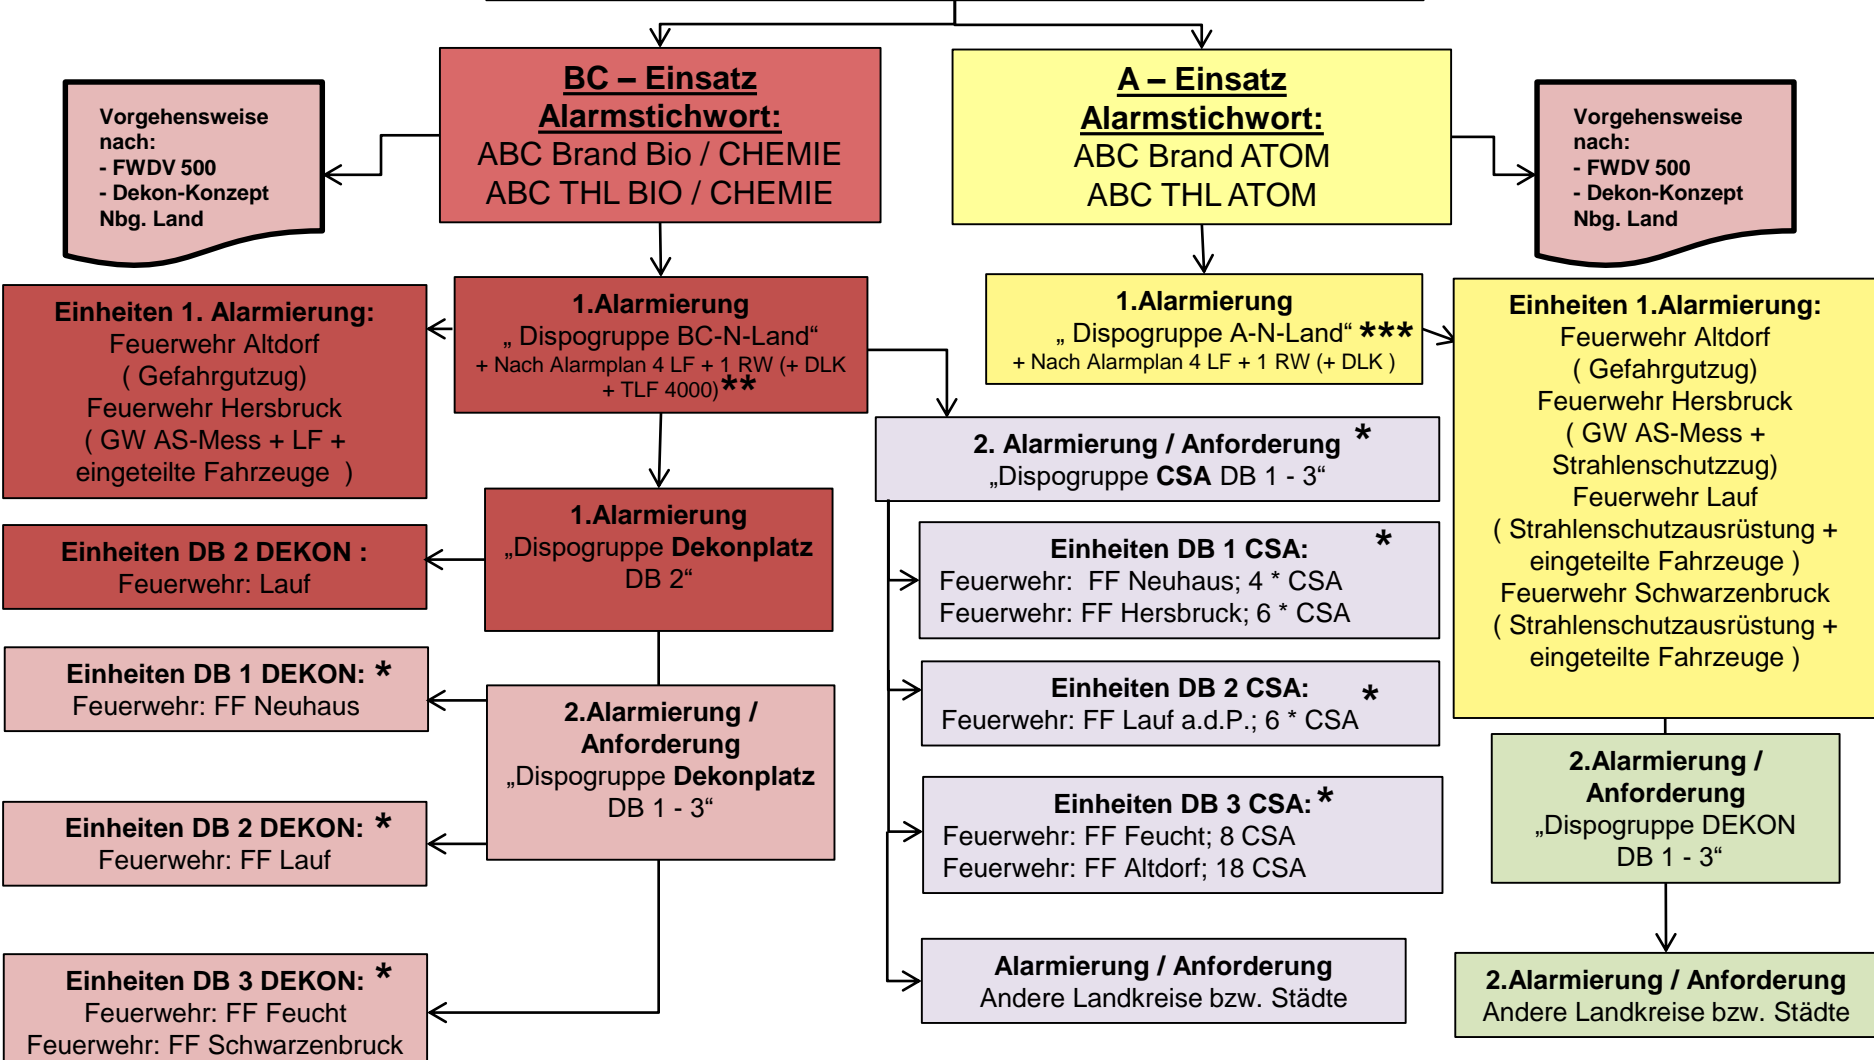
Vorgehensweise nach:
- FWDV 500
- Dekon-Konzept Nbg. Land

BC – Einsatz
Alarmstichwort:
ABC Brand Bio / CHEMIE
ABC THL BIO / CHEMIE

A – Einsatz
Alarmstichwort:
ABC Brand ATOM
ABC THL ATOM

Vorgehensweise nach:
- FWDV 500
- Dekon-Konzept Nbg. Land

Einheiten 1. Alarmierung:
Feuerwehr Altdorf
( Gefahrgutzug)
Feuerwehr Hersbruck
( GW AS-Mess + LF + eingeteilte Fahrzeuge )

1.Alarmierung
„ Dispogruppe BC-N-Land“
+ Nach Alarmplan 4 LF + 1 RW (+ DLK + TLF 4000)**

1.Alarmierung
„ Dispogruppe A-N-Land“ ***
+ Nach Alarmplan 4 LF + 1 RW (+ DLK )

Einheiten 1.Alarmierung:
Feuerwehr Altdorf
( Gefahrgutzug)
Feuerwehr Hersbruck
( GW AS-Mess + Strahlenschutzzug)
Feuerwehr Lauf
( Strahlenschutzausrüstung + eingeteilte Fahrzeuge )
Feuerwehr Schwarzenbruck
( Strahlenschutzausrüstung + eingeteilte Fahrzeuge )

2. Alarmierung / Anforderung *
„Dispogruppe CSA DB 1 - 3“

Einheiten DB 2 DEKON :
Feuerwehr: Lauf

1.Alarmierung
„Dispogruppe Dekonplatz DB 2“

Einheiten DB 1 CSA: *
Feuerwehr: FF Neuhaus; 4 * CSA
Feuerwehr: FF Hersbruck; 6 * CSA

Einheiten DB 1 DEKON: *
Feuerwehr: FF Neuhaus

Einheiten DB 2 CSA: *
Feuerwehr: FF Lauf a.d.P.; 6 * CSA

2.Alarmierung / Anforderung
„Dispogruppe Dekonplatz DB 1 - 3“

2.Alarmierung / Anforderung
„Dispogruppe DEKON DB 1 - 3“

Einheiten DB 2 DEKON: *
Feuerwehr: FF Lauf

Einheiten DB 3 CSA: *
Feuerwehr: FF Feucht; 8 CSA
Feuerwehr: FF Altdorf; 18 CSA

Einheiten DB 3 DEKON: *
Feuerwehr: FF Feucht
Feuerwehr: FF Schwarzenbruck

Alarmierung / Anforderung
Andere Landkreise bzw. Städte

2.Alarmierung / Anforderung
Andere Landkreise bzw. Städte